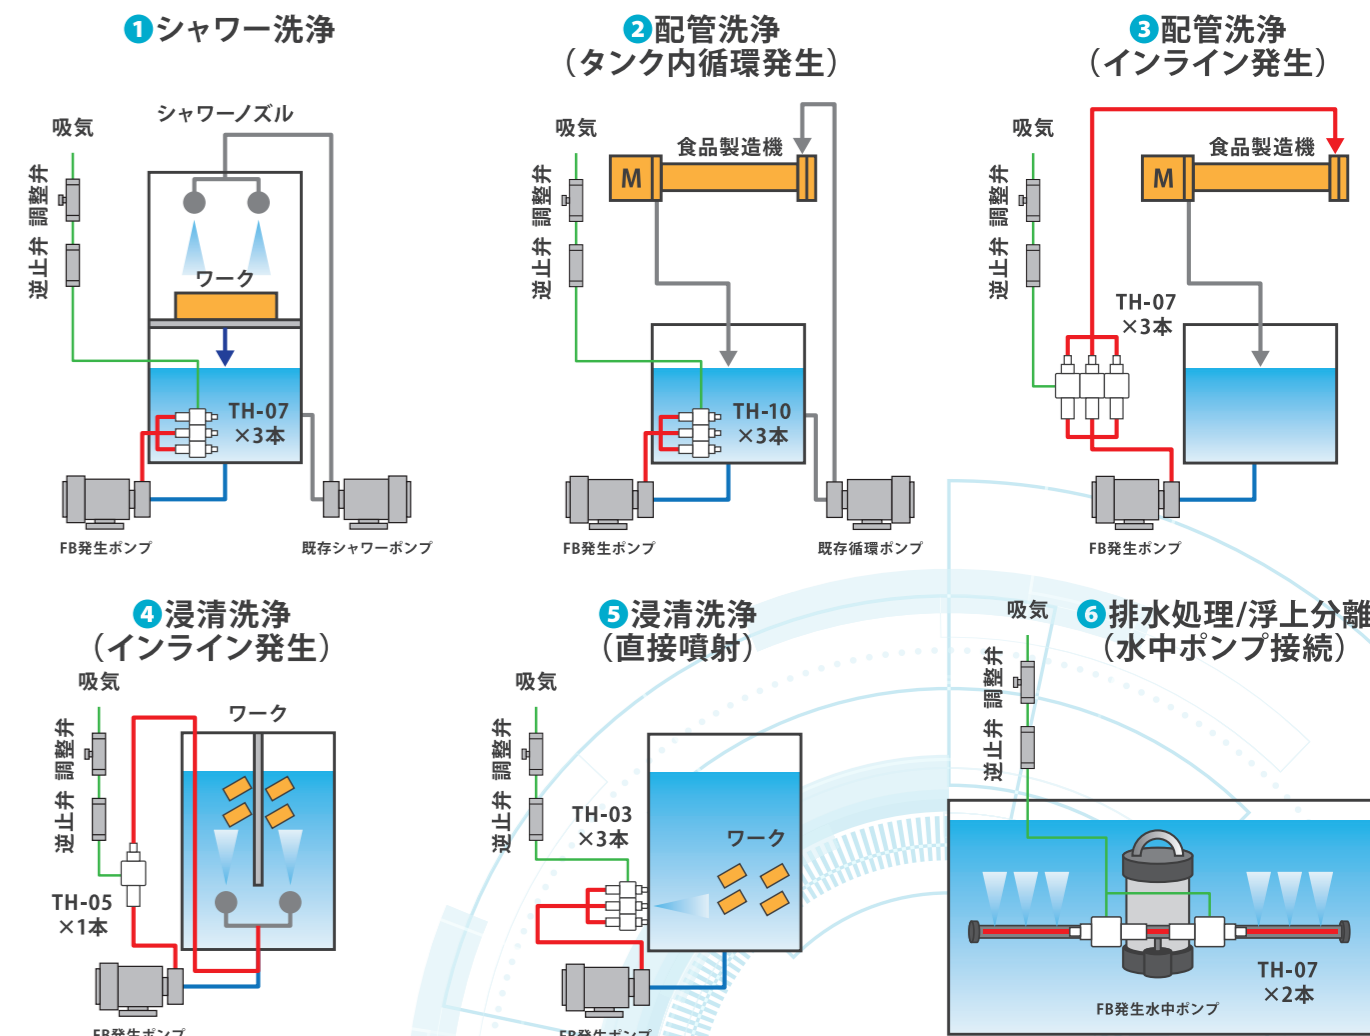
1シャワー洗浄

シャワーノズル
吸気
調整弁
逆止弁
ワーク
TH-07
×3本
FB発生ポンプ
既存シャワーポンプ

2配管洗浄
（タンク内循環発生）

吸気
食品製造機
M
調整弁
逆止弁
TH-10
×3本
FB発生ポンプ
既存循環ポンプ

3配管洗浄
（インライン発生）

吸気
食品製造機
M
調整弁
逆止弁
TH-07
×3本
FB発生ポンプ

4浸清洗浄
（インライン発生）

吸気
ワーク
調整弁
逆止弁
TH-05
×1本
FB発生ポンプ

5浸清洗浄
（直接噴射）

吸気
調整弁
逆止弁
TH-03
×3本
ワーク
FB発生ポンプ

6排水処理/浮上分離
（水中ポンプ接続）

吸気
調整弁
逆止弁
TH-07
×2本
FB発生水中ポンプ